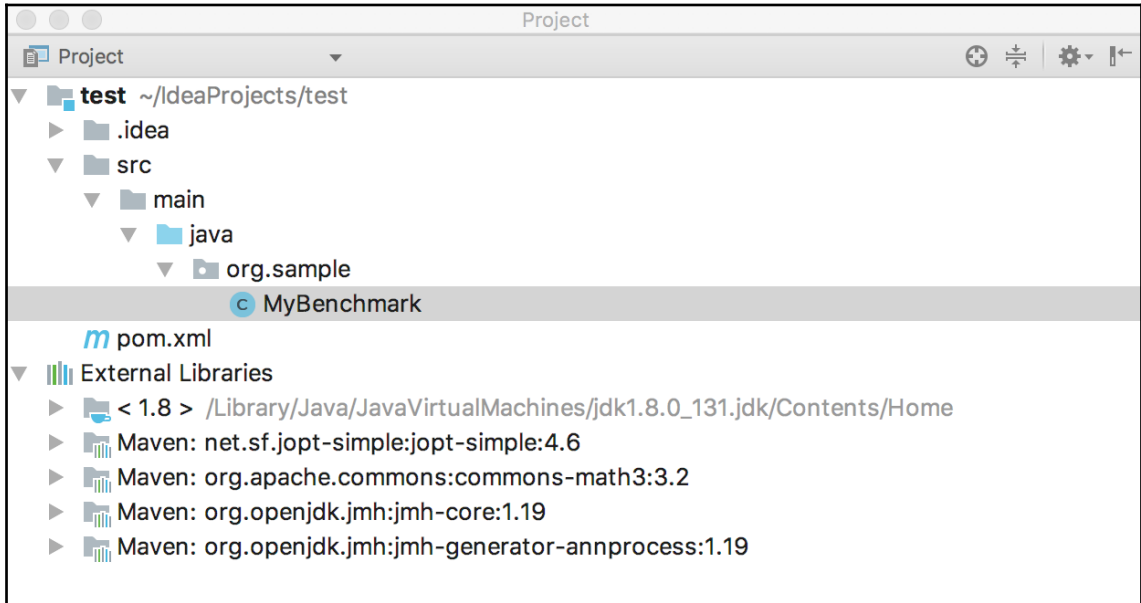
Project

Project

test ~/IdeaProjects/test
.idea
src
main
java
org.sample
MyBenchmark
pom.xml
External Libraries
< 1.8 > /Library/Java/JavaVirtualMachines/jdk1.8.0_131.jdk/Contents/Home
Maven: net.sf.jopt-simple:jopt-simple:4.6
Maven: org.apache.commons:commons-math3:3.2
Maven: org.openjdk.jmh:jmh-core:1.19
Maven: org.openjdk.jmh:jmh-generator-annprocess:1.19